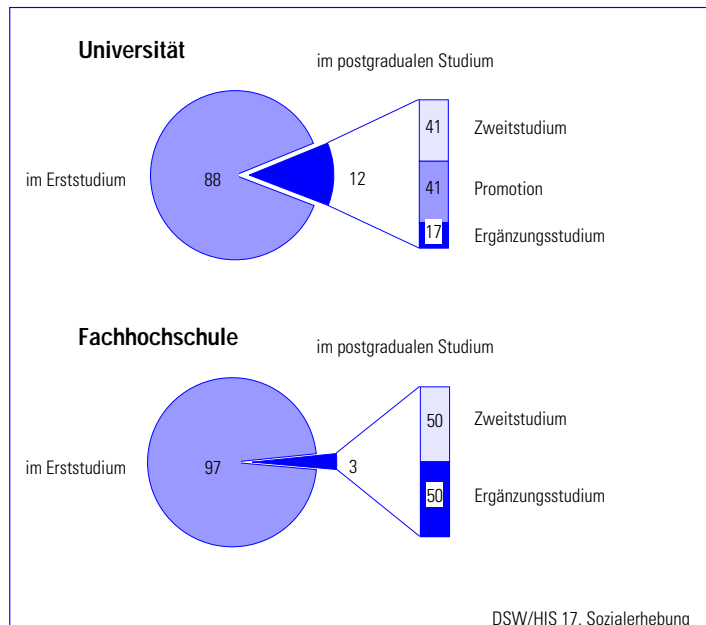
Universität

im postgradualen Studium

im Erststudium

88

12

41

Zweitstudium

41

Promotion

17

Ergänzungsstudium

Fachhochschule

im postgradualen Studium

im Erststudium

97

3

50

Zweitstudium

50

Ergänzungsstudium

DSW/HIS 17. Sozialerhebung